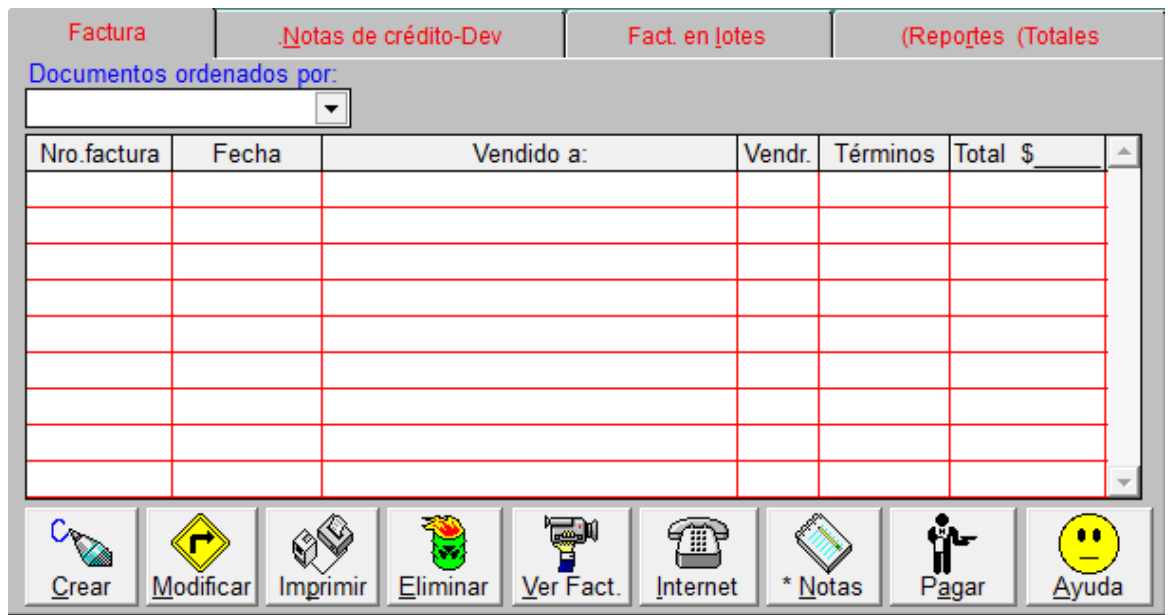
Factura | .Notas de crédito-Dev | Fact. en lotes | (Reportes (Totales

Documentos ordenados por:

| Nro.factura | Fecha | Vendido a: | Vendr. | Términos | Total $_____ |
|---|---|---|---|---|---|
| | | | | | |
| | | | | | |
| | | | | | |
| | | | | | |
| | | | | | |
| | | | | | |
| | | | | | |
| | | | | | |
| | | | | | |

Crear | Modificar | Imprimir | Eliminar | Ver Fact. | Internet | * Notas | Pagar | Ayuda